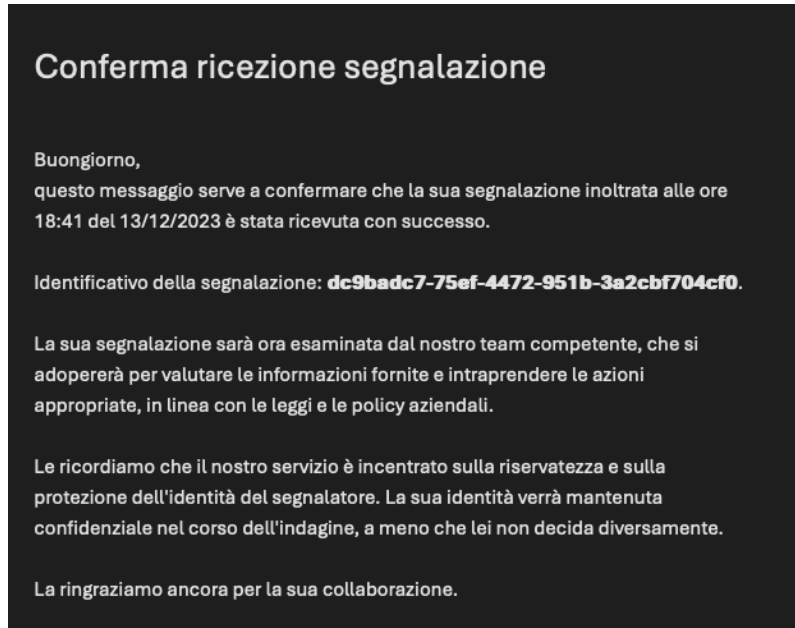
Conferma ricezione segnalazione

Buongiorno,
questo messaggio serve a confermare che la sua segnalazione inoltrata alle ore 18:41 del 13/12/2023 è stata ricevuta con successo.

Identificativo della segnalazione: **dc9badc7-75ef-4472-951b-3a2cbf704cf0**.

La sua segnalazione sarà ora esaminata dal nostro team competente, che si adopererà per valutare le informazioni fornite e intraprendere le azioni appropriate, in linea con le leggi e le policy aziendali.

Le ricordiamo che il nostro servizio è incentrato sulla riservatezza e sulla protezione dell'identità del segnalatore. La sua identità verrà mantenuta confidenziale nel corso dell'indagine, a meno che lei non decida diversamente.

La ringraziamo ancora per la sua collaborazione.